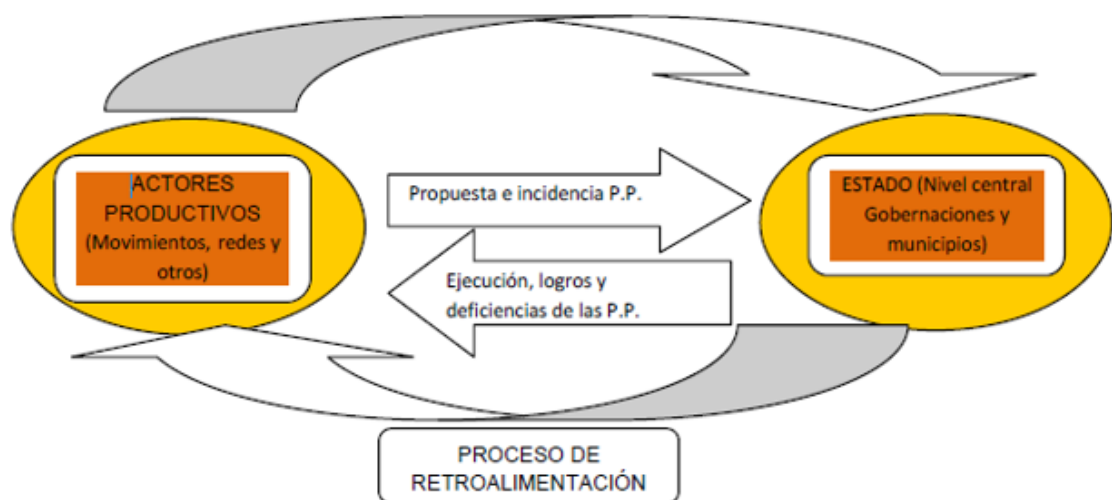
ACTORES PRODUCTIVOS (Movimientos, redes y otros)

Propuesta e incidencia P.P.

Ejecución, logros y deficiencias de las P.P.

ESTADO (Nivel central Gobernaciones y municipios)

PROCESO DE RETROALIMENTACIÓN